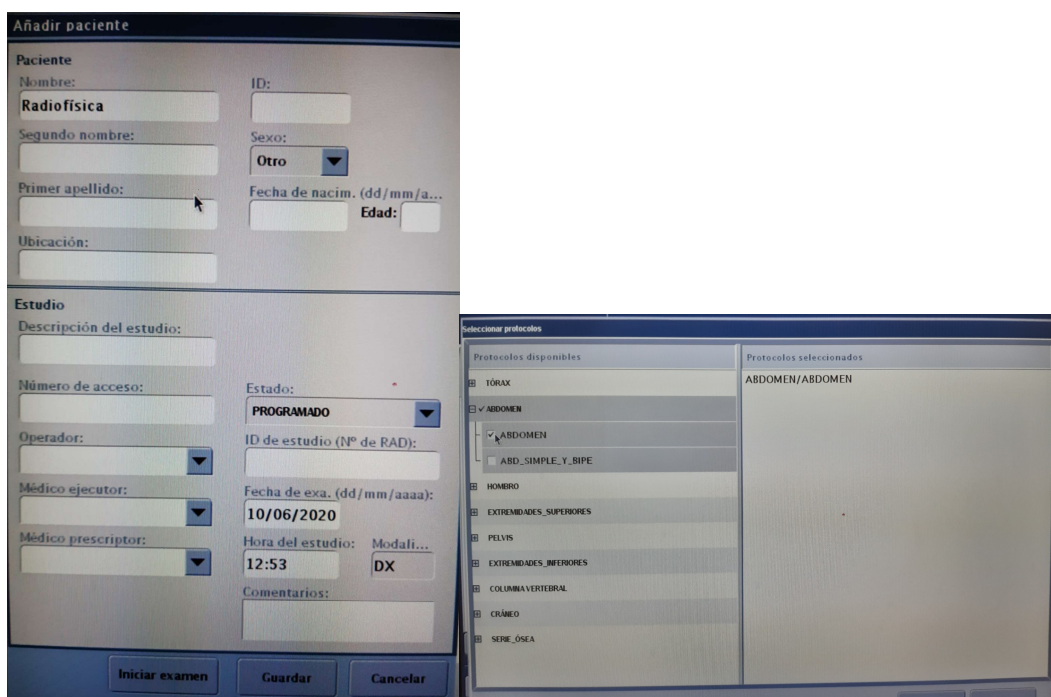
Añadir paciente

Paciente
Nombre:
Radiofísica
ID:
Segundo nombre:
Sexo:
Otro
Primer apellido:
Fecha de nacim. (dd/mm/a...
Edad:
Ubicación:

Estudio
Descripción del estudio:
Número de acceso:
Estado:
PROGRAMADO
Operador:
ID de estudio (Nº de RAD):
Médico ejecutor:
Fecha de exa. (dd/mm/aaaa):
10/06/2020
Médico prescriptor:
Hora del estudio:
12:53
Modali...
DX
Comentarios:

Iniciar examen
Guardar
Cancelar

Seleccionar protocolos
Protocolos disponibles
TÓRAX
ABDOMEN
ABDOMEN
ABD_SIMPLE_Y_BIPE
HOMBRO
EXTREMIDADES_SUPERIORES
PELVIS
EXTREMIDADES_INFERIORES
COLUMNA VERTEBRAL
CRÁNEO
SERIE_ÓSEA
Protocolos seleccionados
ABDOMEN/ABDOMEN